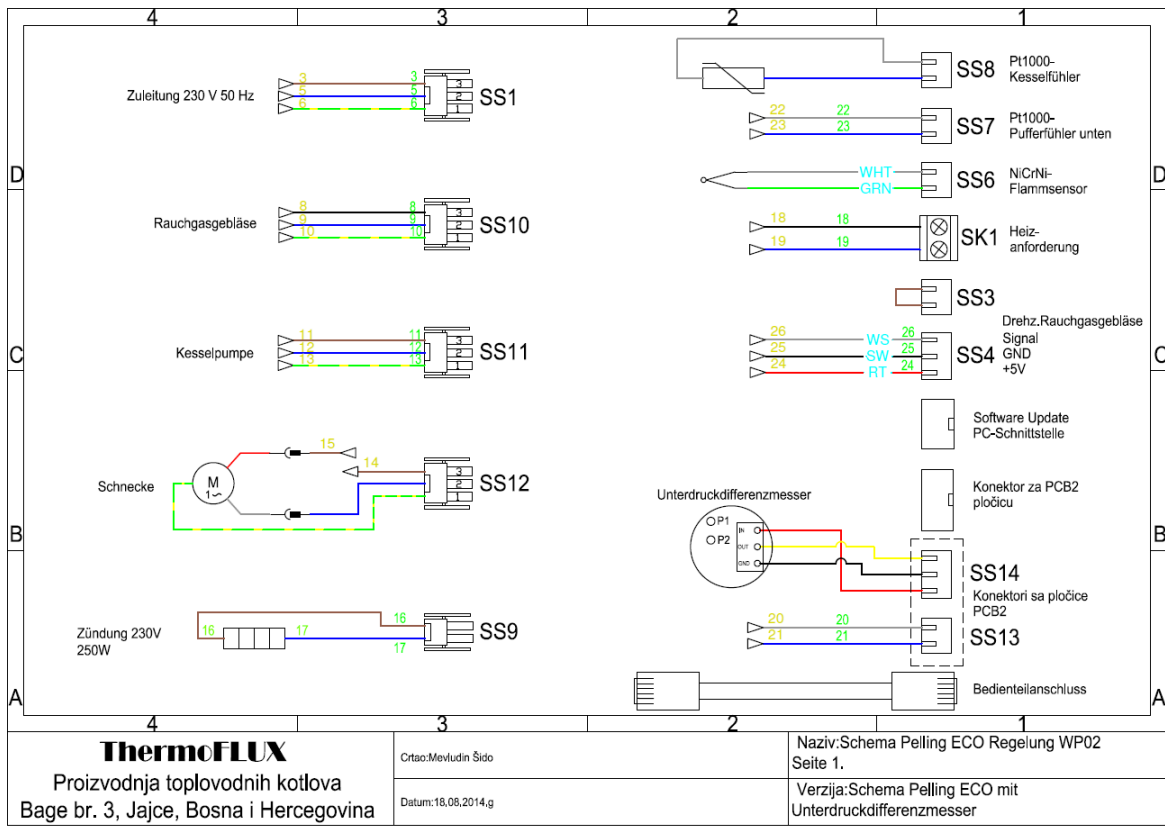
4 3 2 1

D D

C C

B B

A A

4 3 2 1

Zuleitung 230 V 50 Hz
3 3
5 5
6 6
3 2 1
SS1

Rauchgasgebläse
8 8
9 9
10 10
3 2 1
SS10

Kesselpumpe
11 11
12 12
13 13
3 2 1
SS11

Schnecke
M
1~
15
14
3 2 1
SS12

Zündung 230V
250W
16
17
16
17
SS9

SS8 Pt1000-
Kesselfühler

22 22
23 23
SS7 Pt1000-
Pufferfühler unten

WHT
GRN
SS6 NiCrNi-
Flammsensor

18 18
19 19
SK1 Heiz-
anforderung

SS3

Drehz.Rauchgasgebläse
26 WS 26 Signal
25 SW 25 GND
24 RT 24 +5V
SS4

Software Update
PC-Schnittstelle

Konektor za PCB2
pločicu

Unterdruckdifferenzmesser
P1
P2
IN
OUT
GND
SS14
Konektori sa pločice
PCB2

20 20
21 21
SS13

Bedienteilanschluss

ThermoFLUX
Proizvodnja toplovodnih kotlova
Bage br. 3, Jajce, Bosna i Hercegovina

Crtao:Mevludin Šido

Datum:18,08,2014,g

Naziv:Schema Pelling ECO Regelung WP02
Seite 1.

Verzija:Schema Pelling ECO mit
Unterdruckdifferenzmesser